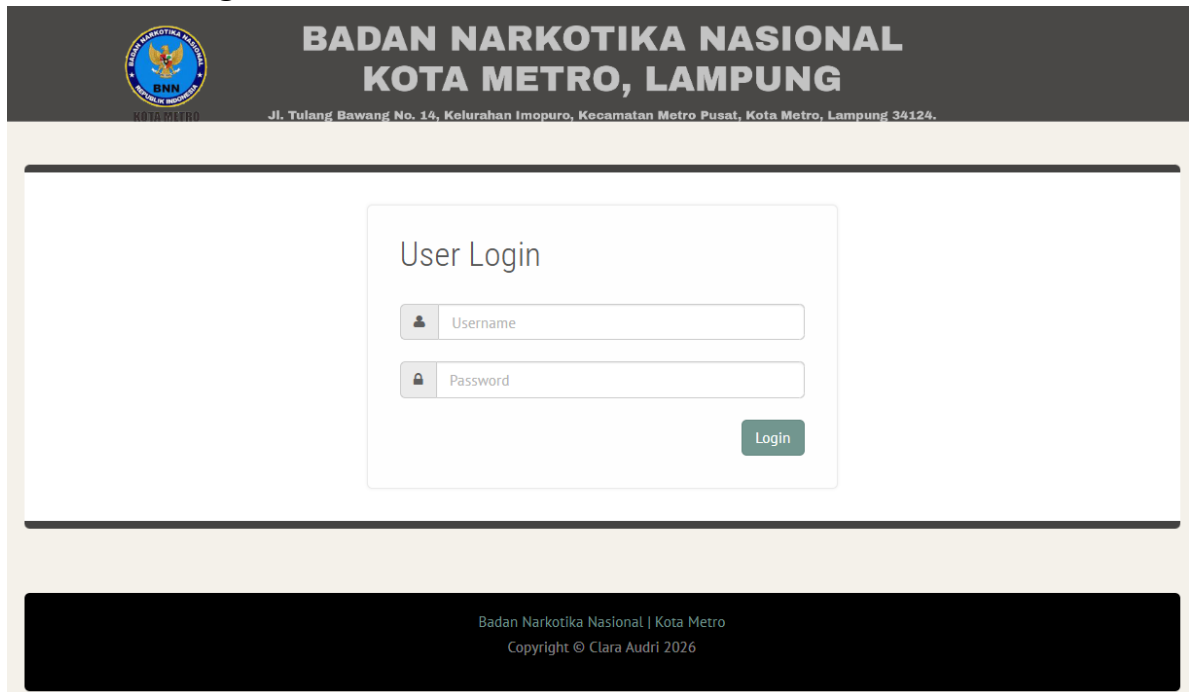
BADAN NARKOTIKA NASIONAL
BNN
REPUBLIK INDONESIA
KOTA METRO

BADAN NARKOTIKA NASIONAL
KOTA METRO, LAMPUNG

Jl. Tulang Bawang No. 14, Kelurahan Imopuro, Kecamatan Metro Pusat, Kota Metro, Lampung 34124.

User Login

Username

Password

Login

Badan Narkotika Nasional | Kota Metro
Copyright © Clara Audri 2026